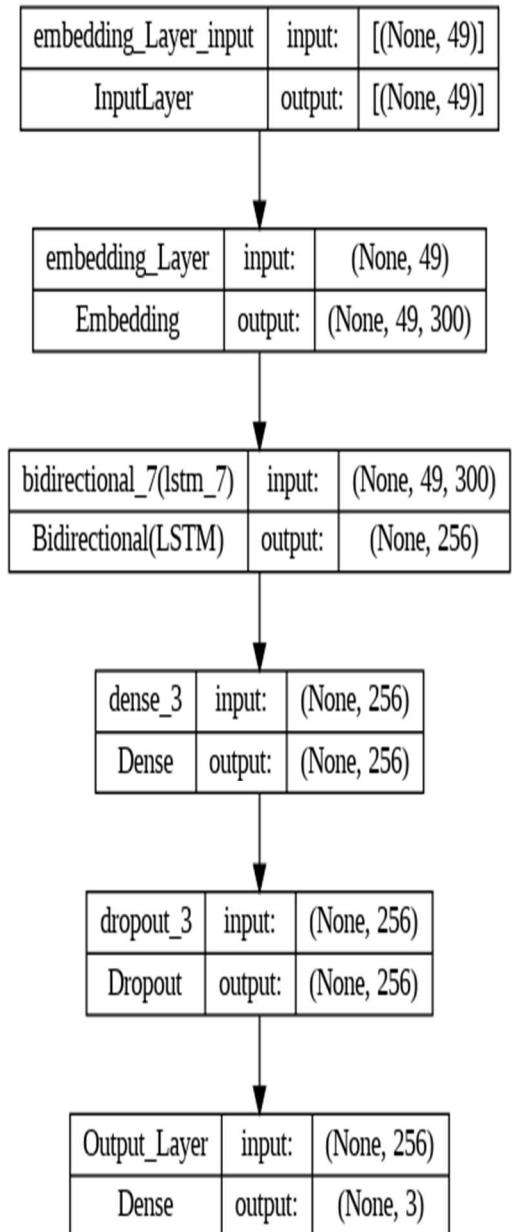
| embedding_Layer_input | input: | [(None, 49)] |
|---|---|---|
| InputLayer | output: | [(None, 49)] |

| embedding_Layer | input: | (None, 49) |
|---|---|---|
| Embedding | output: | (None, 49, 300) |

| bidirectional_7(lstm_7) | input: | (None, 49, 300) |
|---|---|---|
| Bidirectional(LSTM) | output: | (None, 256) |

| dense_3 | input: | (None, 256) |
|---|---|---|
| Dense | output: | (None, 256) |

| dropout_3 | input: | (None, 256) |
|---|---|---|
| Dropout | output: | (None, 256) |

| Output_Layer | input: | (None, 256) |
|---|---|---|
| Dense | output: | (None, 3) |